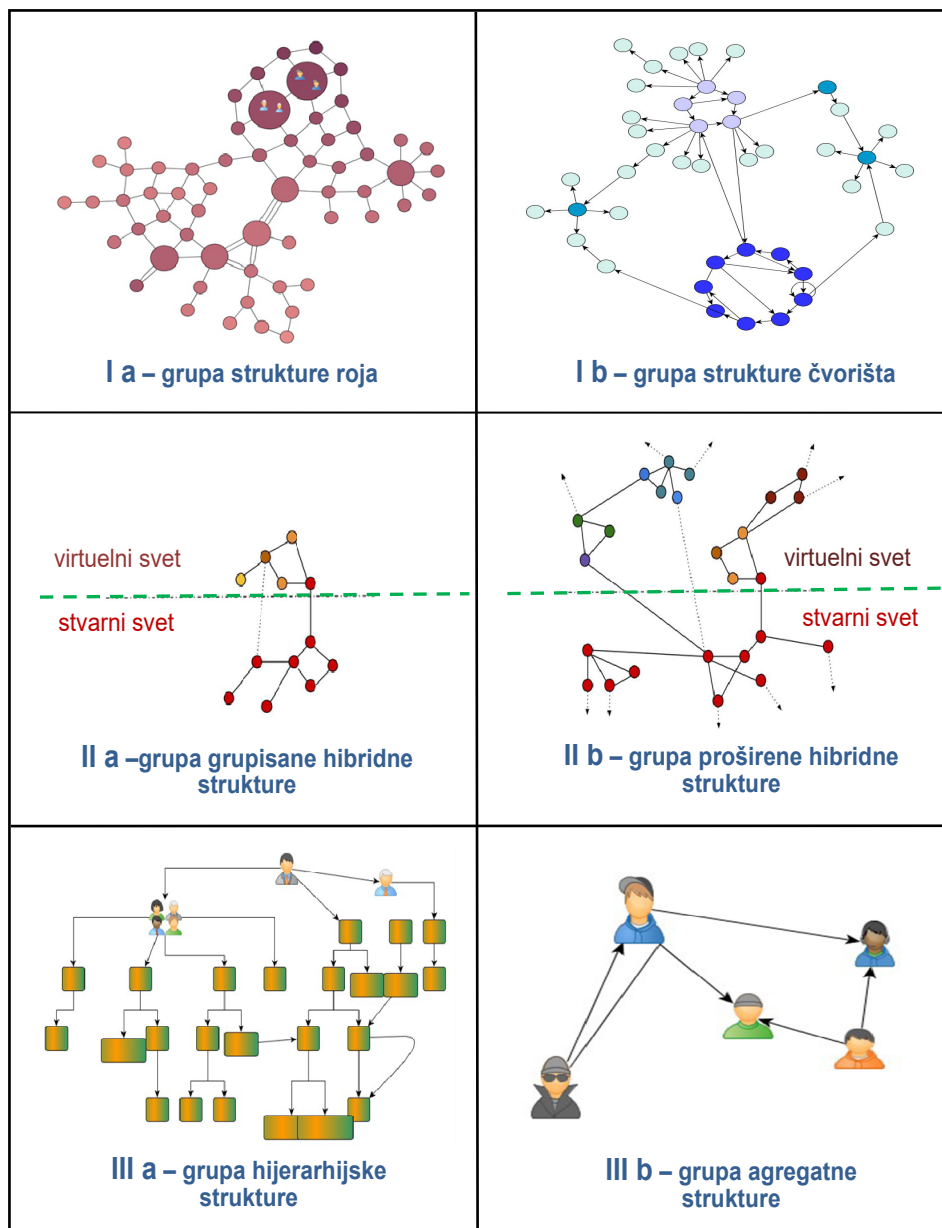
I a – grupa strukture roja

I b – grupa strukture čvorišta

virtuelni svet
stvarni svet

II a –grupa grupisane hibridne strukture

virtuelni svet
stvarni svet

II b – grupa proširene hibridne strukture

III a – grupa hijerarhijske strukture

III b – grupa agregatne strukture